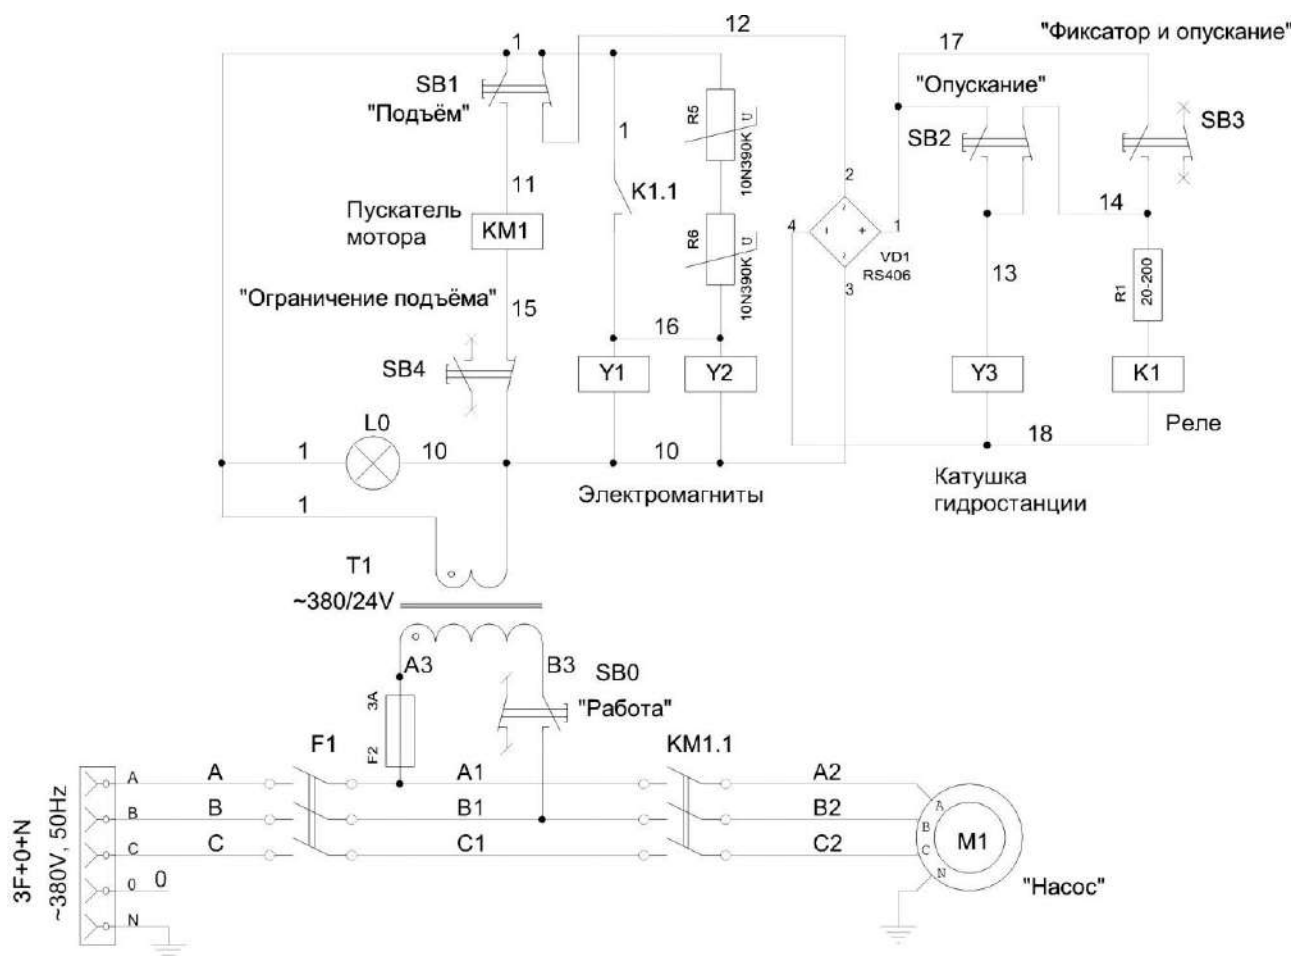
"Фиксатор и опускание"

1 12 17

SB1
"Подъём"

"Опускание"

SB3

SB2

R5
10N390K
U

1

11

K1.1

2

Пускатель мотора KM1

4

1

14

VD1
RS406

R6
10N390K
U

3

13

R1
20-200

"Ограничение подъёма"

15

16

SB4

Y1

Y2

Y3

K1

Реле

L0

1 10 10

18

Электромагниты

Катушка гидростанции

1

T1
~380/24V

A3

B3

SB0

3A
F2

"Работа"

F1

KM1.1

A A A1 A2
B B B1 B2
C C C1 C2
0 0
N

3F+0+N
~380V, 50Hz

A
B
C
N

M1

"Насос"